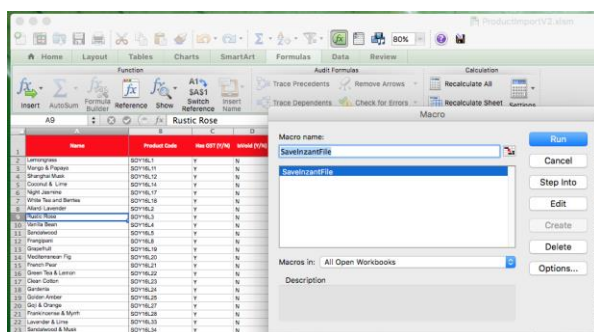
ProductImportV2.xlsm

80%

Home Layout Tables Charts SmartArt Formulas Data Review

Function

Insert AutoSum Formula Builder Reference Show Switch Reference Insert Name

Audit Formulas

Trace Precedents Remove Arrows

Trace Dependents Check for Errors

Calculation

Recalculate All

Recalculate Sheet Settings

A9 fx Rustic Rose

| | A | B | C | D |
|---|---|---|---|---|
| 1 | Name | Product Code | Has GST (Y/N) | Inhold (Y/N) |
| 2 | Lemongrass | SOY16L1 | Y | N |
| 3 | Mango & Papaya | SOY16L11 | Y | N |
| 4 | Shanghai Musk | SOY16L13 | Y | N |
| 5 | Coconut & Lime | SOY16L14 | Y | N |
| 6 | Night Jasmine | SOY16L17 | Y | N |
| 7 | White Tea and Berries | SOY16L18 | Y | N |
| 8 | Allard Lavender | SOY16L2 | Y | N |
| 9 | Rustic Rose | SOY16L3 | Y | N |
| 10 | Vanilla Bean | SOY16L4 | Y | N |
| 11 | Sandalwood | SOY16L5 | Y | N |
| 12 | Frangipani | SOY16L8 | Y | N |
| 13 | Grapefruit | SOY16L19 | Y | N |
| 14 | Mediterranean Fig | SOY16L20 | Y | N |
| 15 | French Pear | SOY16L21 | Y | N |
| 16 | Green Tea & Lemon | SOY16L22 | Y | N |
| 17 | Clean Cotton | SOY16L23 | Y | N |
| 18 | Gardenia | SOY16L24 | Y | N |
| 19 | Golden Amber | SOY16L25 | Y | N |
| 20 | Goji & Orange | SOY16L27 | Y | N |
| 21 | Frankincense & Myrrh | SOY16L28 | Y | N |
| 22 | Lavender & Lime | SOY16L33 | Y | N |
| 23 | Sandalwood & Musk | SOY16L34 | Y | N |

Macro

Macro name:

SaveInzantFile

SaveInzantFile

Run

Cancel

Step Into

Edit

Create

Delete

Options...

Macros in: All Open Workbooks

Description